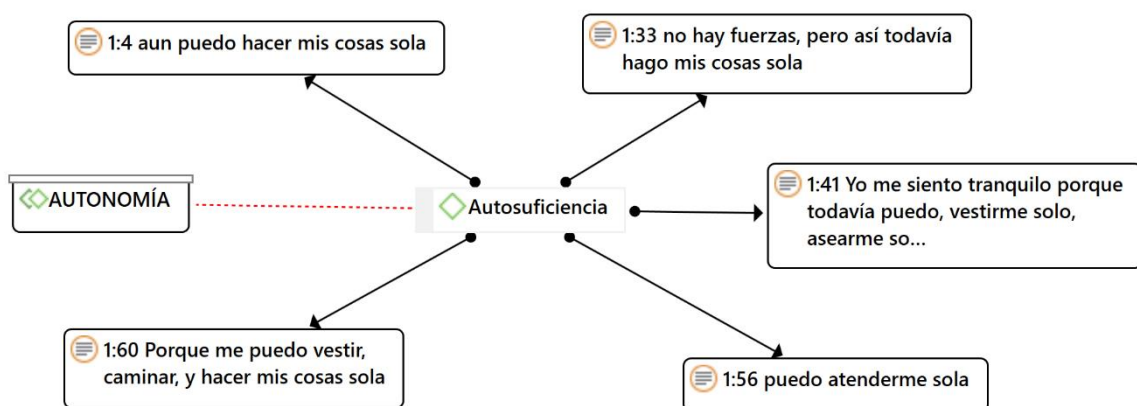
1:4 aun puedo hacer mis cosas sola

1:33 no hay fuerzas, pero así todavía hago mis cosas sola

AUTONOMÍA

Autosuficiencia

1:41 Yo me siento tranquilo porque todavía puedo, vestirme solo, asearme so...

1:60 Porque me puedo vestir, caminar, y hacer mis cosas sola

1:56 puedo atenderme sola